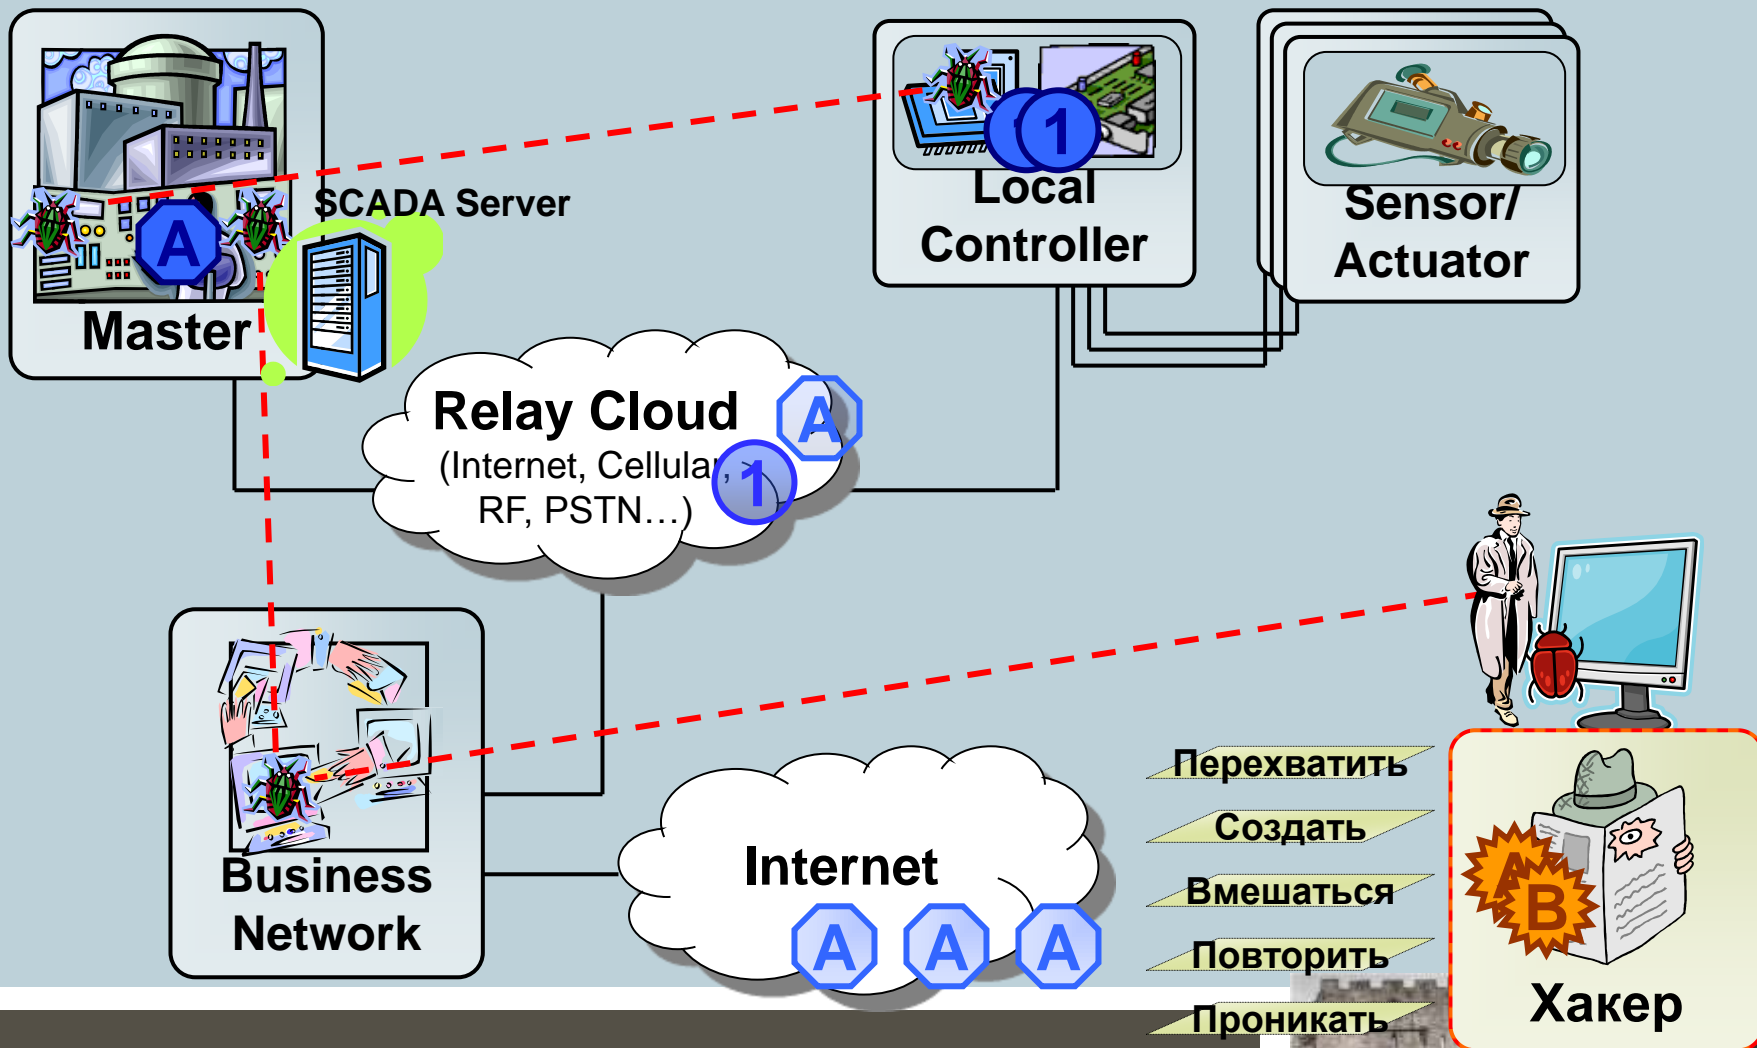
A

Master

SCADA Server

1

Local Controller

Sensor/ Actuator

Relay Cloud
(Internet, Cellular, RF, PSTN…)

A

1

Business Network

Internet

A A A

Перехватить

Создать

Вмешаться

Повторить

Проникать

A B

Хакер